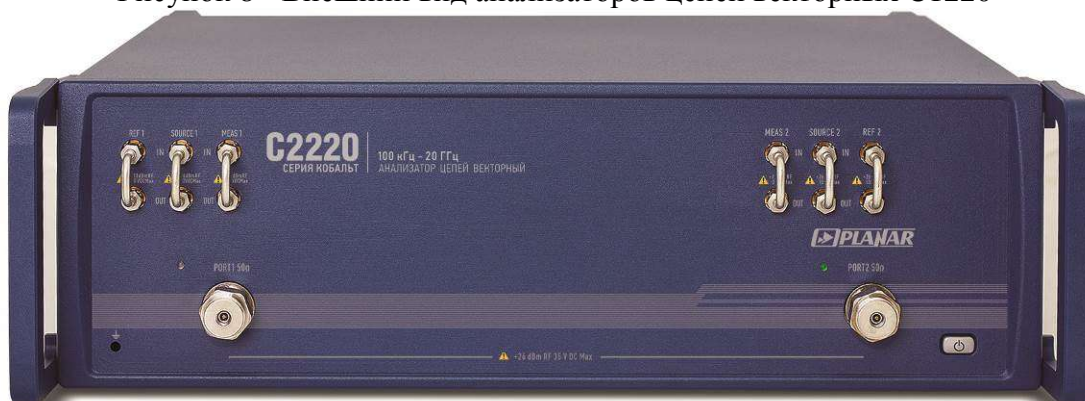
Рисунок 8 - Внешний вид анализаторов цепей векторных С2220

REF 1 SOURCE 1 MEAS 1

IN IN

OUT OUT

C2220
СЕРИЯ КОБАЛЬТ

100 кГц - 20 ГГц
АНАЛИЗАТОР ЦЕПЕЙ ВЕКТОРНЫЙ

MEAS 2 SOURCE 2 REF 2

IN IN

OUT OUT

PLANAR

PORT1 50Ω

PORT2 50Ω

+26 dBm RF 35 V DC Max